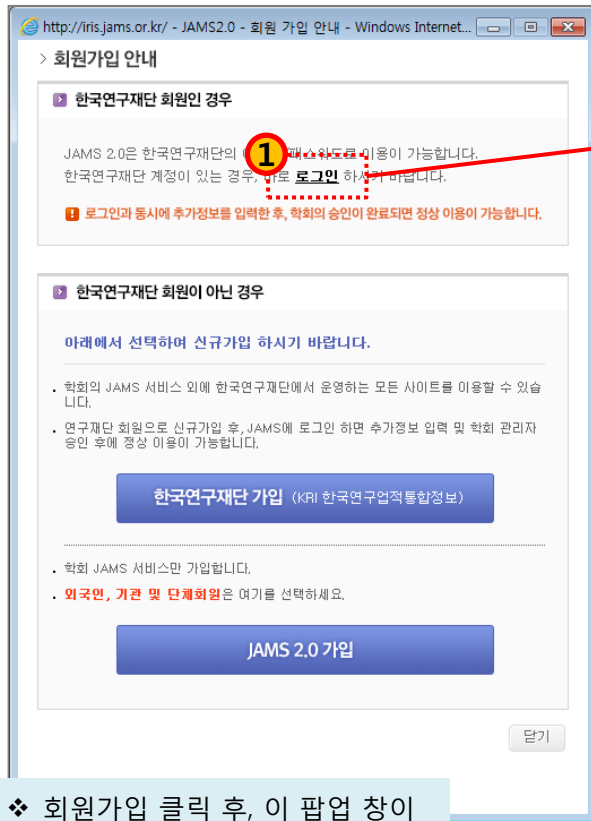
http://iris.jams.or.kr/ - JAMS2.0 - 회원 가입 안내 - Windows Internet...

> 회원가입 안내

한국연구재단 회원인 경우

JAMS 2.0은 한국연구재단의 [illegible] 패스워드로 이용이 가능합니다. 한국연구재단 계정이 있는 경우, 바로 로그인 하시기 바랍니다.

①

! 로그인과 동시에 추가정보를 입력한 후, 학회의 승인이 완료되면 정상 이용이 가능합니다.

한국연구재단 회원이 아닌 경우

아래에서 선택하여 신규가입 하시기 바랍니다.

. 학회의 JAMS 서비스 외에 한국연구재단에서 운영하는 모든 사이트를 이용할 수 있습니다.

. 연구재단 회원으로 신규가입 후, JAMS에 로그인 하면 추가정보 입력 및 학회 관리자 승인 후에 정상 이용이 가능합니다.

한국연구재단 가입 (KRI 한국연구업적통합정보)

. 학회 JAMS 서비스만 가입합니다.

. 외국인, 기관 및 단체회원은 여기를 선택하세요.

JAMS 2.0 가입

닫기

❖ 회원가입 클릭 후, 이 팝업 창이